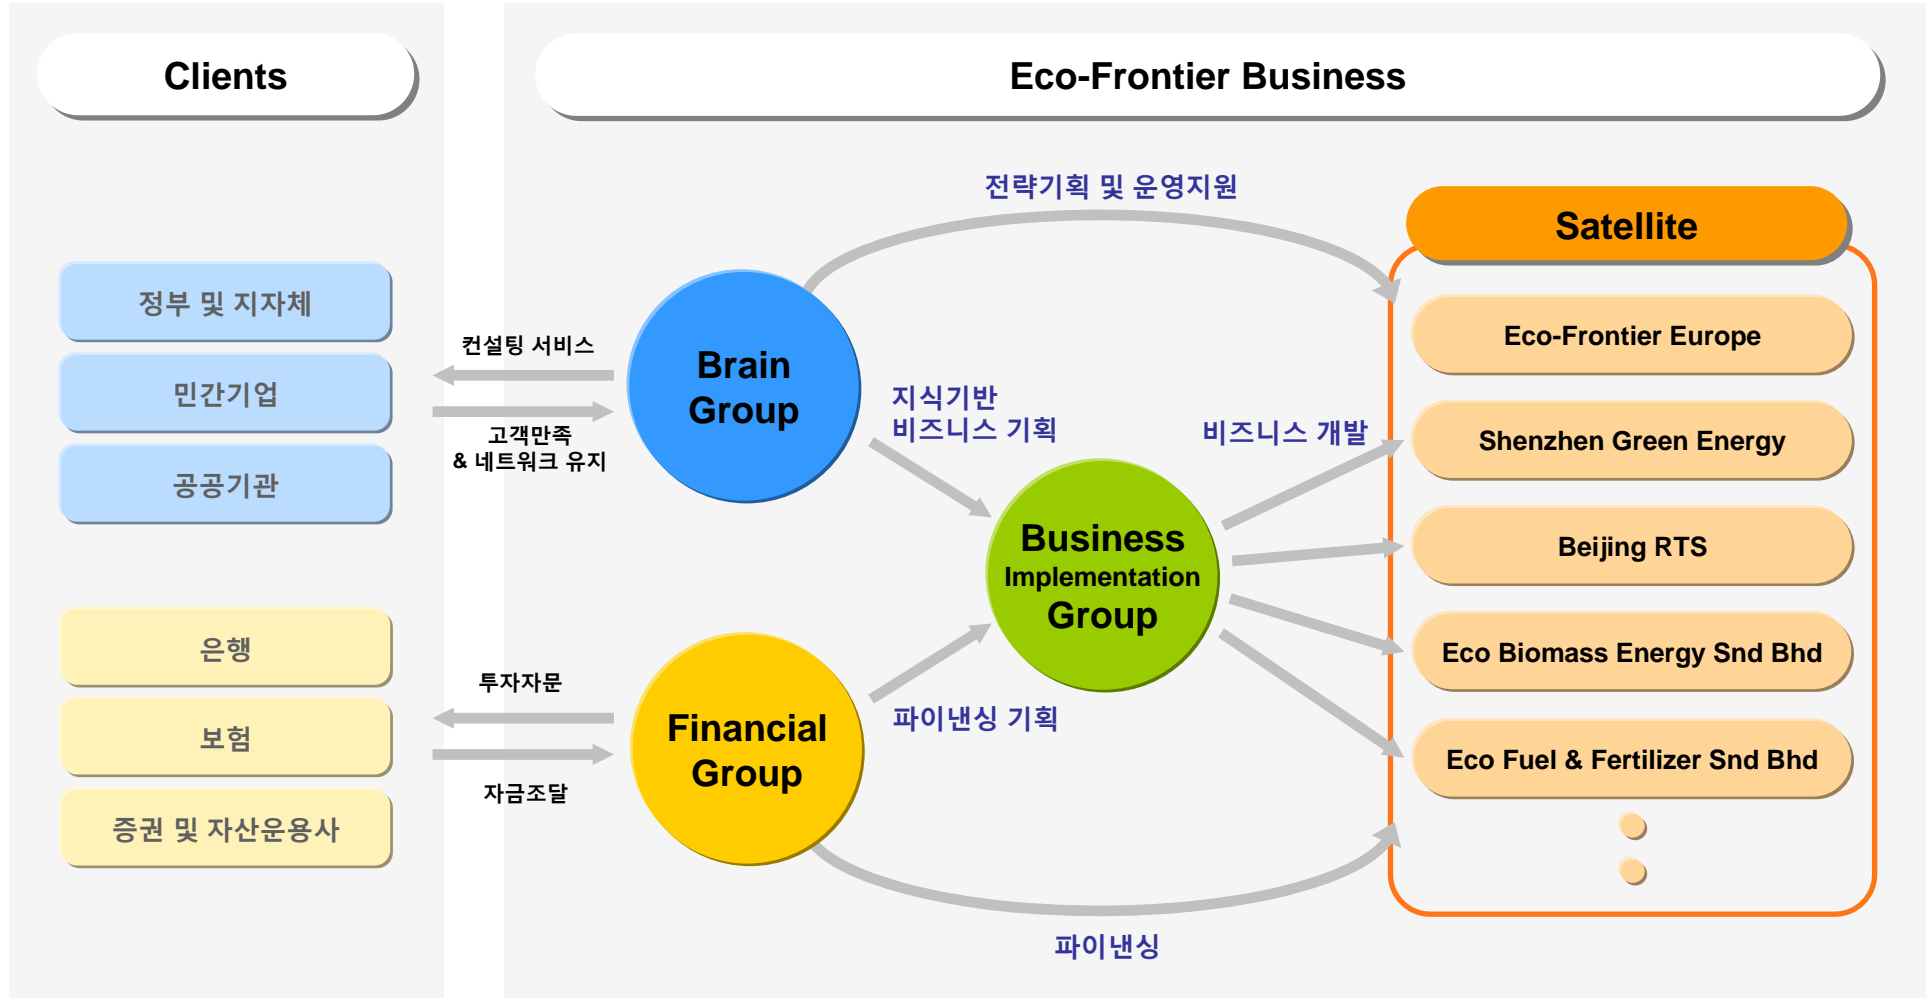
Clients

정부 및 지자체

민간기업

공공기관

은행

보험

증권 및 자산운용사

Eco-Frontier Business

컨설팅 서비스

고객만족
& 네트워크 유지

투자자문

자금조달

Brain Group

Financial Group

전략기획 및 운영지원

지식기반
비즈니스 기획

Business Implementation Group

비즈니스 개발

파이낸싱 기획

파이낸싱

Satellite

Eco-Frontier Europe

Shenzhen Green Energy

Beijing RTS

Eco Biomass Energy Snd Bhd

Eco Fuel & Fertilizer Snd Bhd